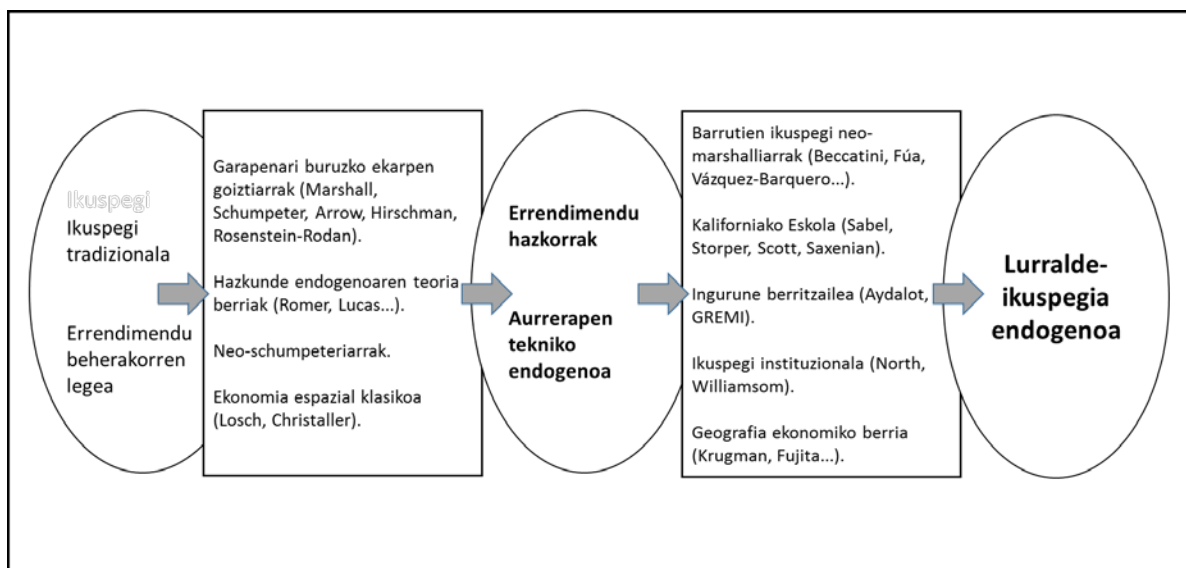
Ikuspegi
Ikuspegi tradizionala

Errendimendu beherakorren legea

Garapenari buruzko ekarpen goiztiarrak (Marshall, Schumpeter, Arrow, Hirschman, Rosenstein-Rodan).

Hazkunde endogenoaren teoria berriak (Romer, Lucas...).

Neo-schumpeteriarrak.

Ekonomia espazial klasikoa (Losch, Christaller).

Errendimendu hazkorrak

Aurrerapen tekniko endogenoa

Barrutien ikuspegi neo-marshalliarrak (Beccatini, Fúa, Vázquez-Barquero...).

Kaliforniako Eskola (Sabel, Storper, Scott, Saxenian).

Ingurune berritzailea (Aydalot, GREMI).

Ikuspegi instituzionala (North, Williamsom).

Geografia ekonomiko berria (Krugman, Fujita...).

Lurralde-ikuspegia endogenoa